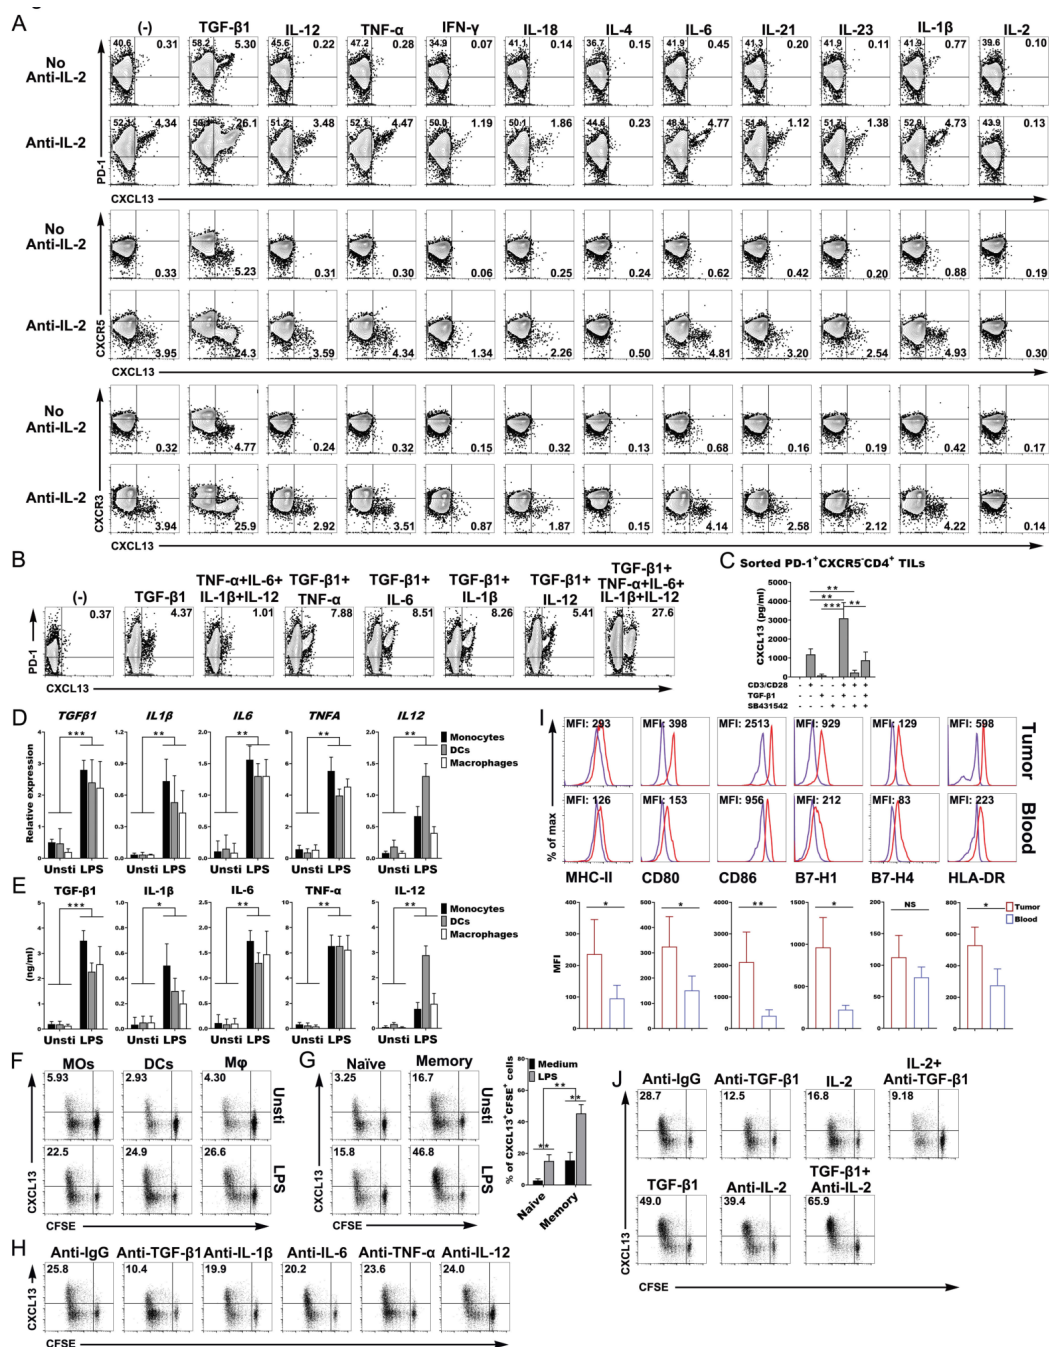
A

| | (-) | TGF-β1 | IL-12 | TNF-α | IFN-γ | IL-18 | IL-4 | IL-6 | IL-21 | IL-23 | IL-1β | IL-2 |
|---|---|---|---|---|---|---|---|---|---|---|---|---|
| No Anti-IL-2 | 40.6 0.31 | 58.2 5.30 | 45.6 0.22 | 47.2 0.28 | 34.9 0.07 | 41.1 0.14 | 36.7 0.15 | 41.9 0.45 | 41.3 0.20 | 41.9 0.11 | 41.9 0.77 | 39.6 0.10 |
| Anti-IL-2 | 52.1 4.34 | 58.1 26.1 | 51.2 3.48 | 52.1 4.47 | 50.0 1.19 | 50.1 1.86 | 44.6 0.23 | 48.4 4.77 | 51.8 1.12 | 51.7 1.38 | 52.8 4.73 | 43.9 0.13 |

PD-1
CXCL13

| | | | | | | | | | | | | |
|---|---|---|---|---|---|---|---|---|---|---|---|---|
| No Anti-IL-2 | 0.33 | 5.23 | 0.31 | 0.30 | 0.06 | 0.25 | 0.24 | 0.62 | 0.42 | 0.20 | 0.88 | 0.19 |
| Anti-IL-2 | 3.95 | 24.3 | 3.59 | 4.34 | 1.34 | 2.26 | 0.50 | 4.81 | 3.20 | 2.54 | 4.93 | 0.30 |

CXCR5
CXCL13

| | | | | | | | | | | | | |
|---|---|---|---|---|---|---|---|---|---|---|---|---|
| No Anti-IL-2 | 0.32 | 4.77 | 0.24 | 0.32 | 0.15 | 0.32 | 0.13 | 0.68 | 0.16 | 0.19 | 0.42 | 0.17 |
| Anti-IL-2 | 3.94 | 25.9 | 2.92 | 3.51 | 0.87 | 1.87 | 0.15 | 4.14 | 2.58 | 2.12 | 4.22 | 0.14 |

CXCR3
CXCL13

B
(-) 0.37
TGF-β1 4.37
TNF-α+IL-6+IL-1β+IL-12 1.01
TGF-β1+ TNF-α 7.88
TGF-β1+ IL-6 8.51
TGF-β1+ IL-1β 8.26
TGF-β1+ IL-12 5.41
TGF-β1+ TNF-α+IL-6+ IL-1β+IL-12 27.6
PD-1
CXCL13

C Sorted PD-1$^+$CXCR5$^-$CD4$^+$ TILs
CXCL13 (pg/ml)
5000 4000 3000 2000 1000 0
** ** *** **
CD3/CD28 - + - + + +
TGF-β1 - - - + - +
SB431542 - - + - + +

D
TGFβ1 IL1β IL6 TNFA IL12
Relative expression
*** ** ** ** **
Unsti LPS
Monocytes
DCs
Macrophages

E
TGF-β1 IL-1β IL-6 TNF-α IL-12
(ng/ml)
*** * ** ** **
Unsti LPS
Monocytes
DCs
Macrophages

I
MFI: 293 MFI: 398 MFI: 2513 MFI: 929 MFI: 129 MFI: 598
Tumor
MFI: 126 MFI: 153 MFI: 956 MFI: 212 MFI: 83 MFI: 223
Blood
% of max
MHC-II CD80 CD86 B7-H1 B7-H4 HLA-DR
MFI
* * ** * NS *
Tumor
Blood

F
MOs DCs Mφ
5.93 2.93 4.30 Unsti
22.5 24.9 26.6 LPS
CXCL13
CFSE

G
Naïve Memory
3.25 16.7 Unsti
15.8 46.8 LPS
CXCL13
CFSE
% of CXCL13$^+$CFSE$^-$ cells
Medium
LPS
** ** **
Naïve Memory

J
Anti-IgG 28.7
Anti-TGF-β1 12.5
IL-2 16.8
IL-2+ Anti-TGF-β1 9.18
TGF-β1 49.0
Anti-IL-2 39.4
TGF-β1+ Anti-IL-2 65.9
CXCL13
CFSE

H
Anti-IgG 25.8
Anti-TGF-β1 10.4
Anti-IL-1β 19.9
Anti-IL-6 20.2
Anti-TNF-α 23.6
Anti-IL-12 24.0
CXCL13
CFSE